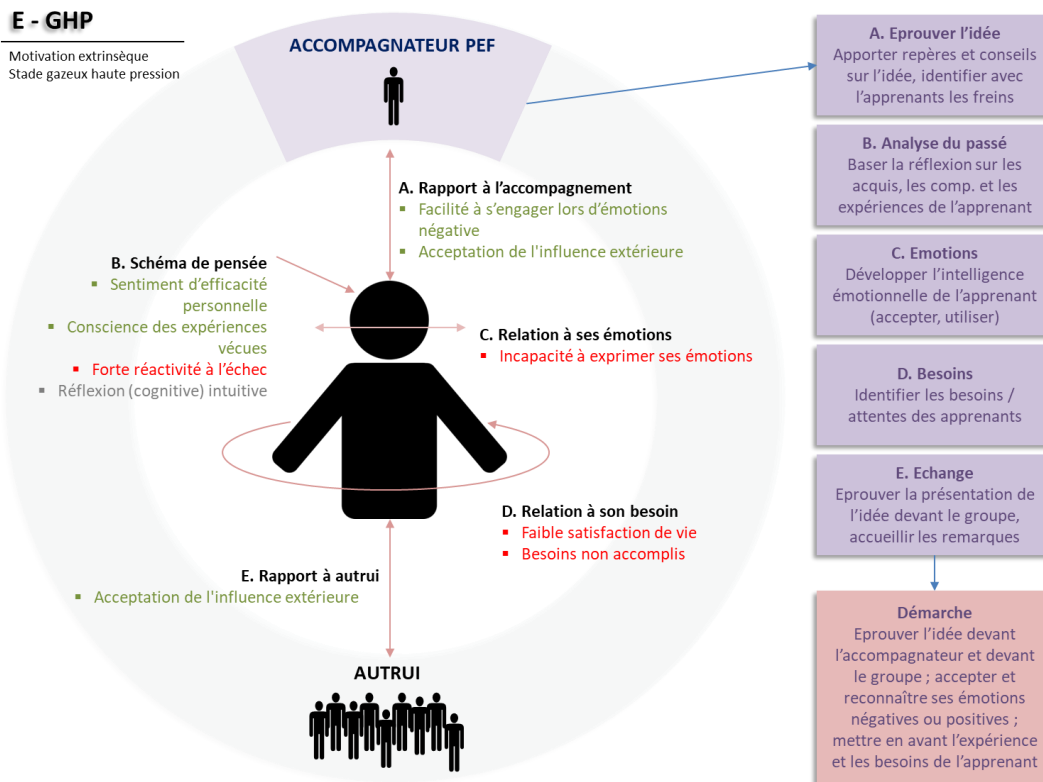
E - GHP

Motivation extrinsèque
Stade gazeux haute pression

ACCOMPAGNATEUR PEF

A. Rapport à l'accompagnement
▪ Facilité à s'engager lors d'émotions négative
▪ Acceptation de l'influence extérieure

B. Schéma de pensée
▪ Sentiment d'efficacité personnelle
▪ Conscience des expériences vécues
▪ Forte réactivité à l'échec
▪ Réflexion (cognitive) intuitive

C. Relation à ses émotions
▪ Incapacité à exprimer ses émotions

D. Relation à son besoin
▪ Faible satisfaction de vie
▪ Besoins non accomplis

E. Rapport à autrui
▪ Acceptation de l'influence extérieure

AUTRUI

A. Eprouver l'idée
Apporter repères et conseils sur l'idée, identifier avec l'apprenants les freins

B. Analyse du passé
Baser la réflexion sur les acquis, les comp. et les expériences de l'apprenant

C. Emotions
Développer l'intelligence émotionnelle de l'apprenant (accepter, utiliser)

D. Besoins
Identifier les besoins / attentes des apprenants

E. Echange
Eprouver la présentation de l'idée devant le groupe, accueillir les remarques

Démarche
Eprouver l'idée devant l'accompagnateur et devant le groupe ; accepter et reconnaître ses émotions négatives ou positives ; mettre en avant l'expérience et les besoins de l'apprenant